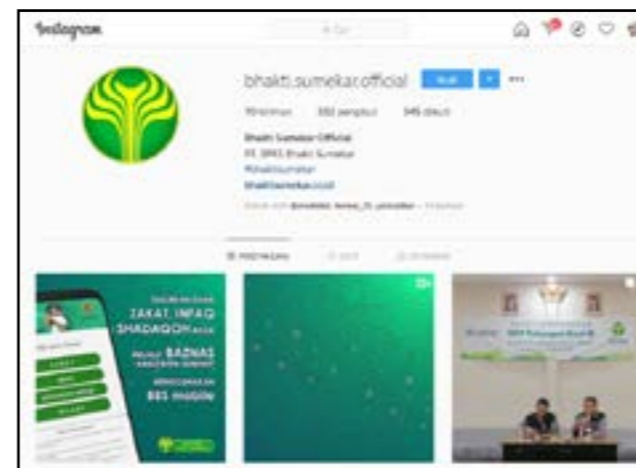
Instagram

Cari

bhakti.sumekar.official

Ikuti

70 kiriman 592 pengikut 345 diikuti

Bhakti Sumekar Official
PT. BPRS Bhakti Sumekar
#bhaktisumekar
bhaktisumekar.co.id

Diikuti oleh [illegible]

POSTINGAN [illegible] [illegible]

ZAKAT, INFAQ SHADAQOH
BAZNAS
BBS mobile